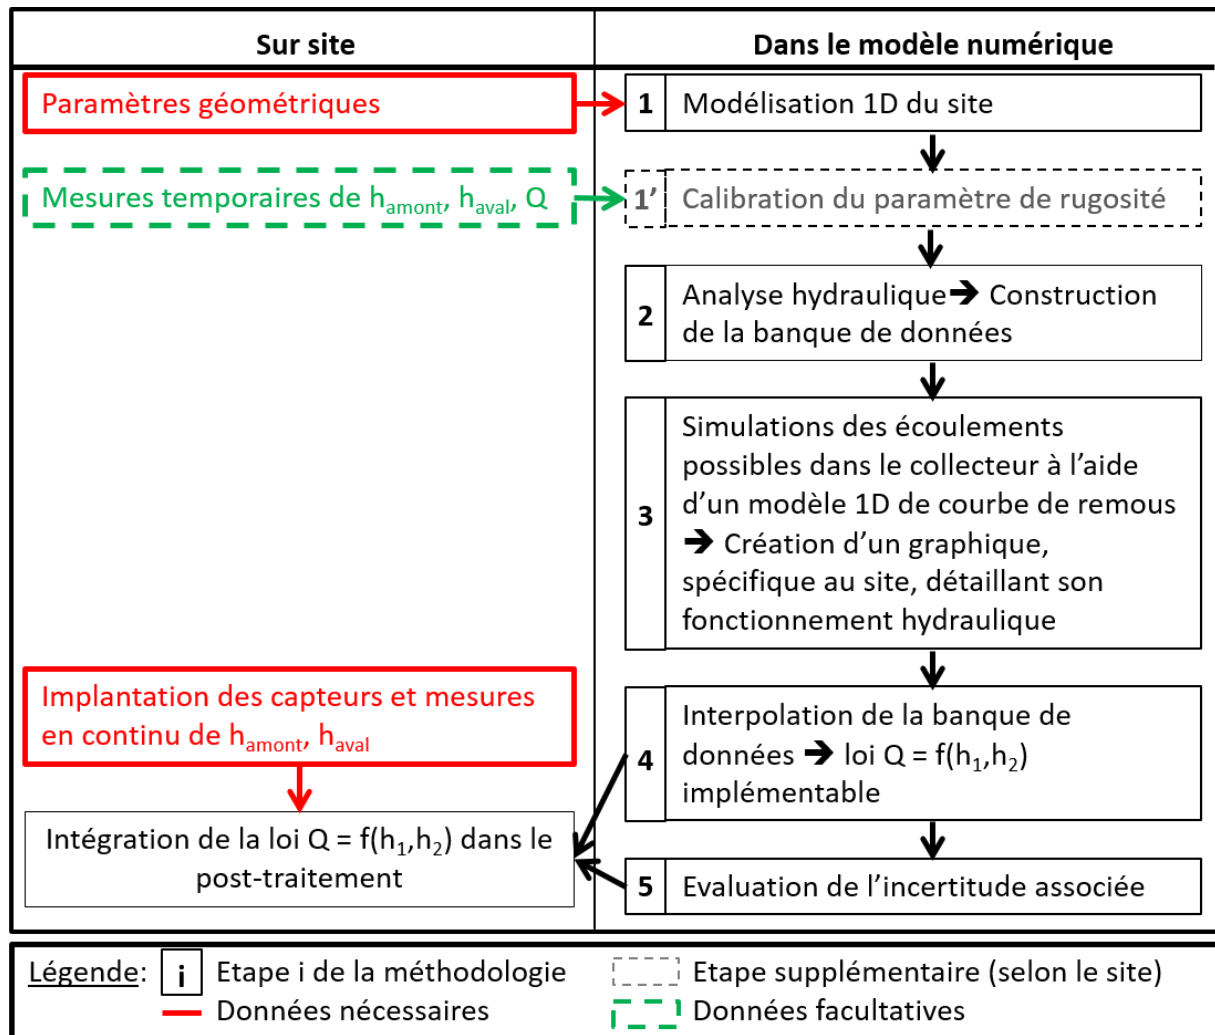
| Sur site | Dans le modèle numérique |
|---|---|

Paramètres géométriques

1 Modélisation 1D du site

Mesures temporaires de $h_{amont}$, $h_{aval}$, Q

1' Calibration du paramètre de rugosité

2 Analyse hydraulique ➔ Construction de la banque de données

3 Simulations des écoulements possibles dans le collecteur à l'aide d'un modèle 1D de courbe de remous ➔ Création d'un graphique, spécifique au site, détaillant son fonctionnement hydraulique

Implantation des capteurs et mesures en continu de $h_{amont}$, $h_{aval}$

4 Interpolation de la banque de données ➔ loi Q = f($h_1$,$h_2$) implémentable

Intégration de la loi Q = f($h_1$,$h_2$) dans le post-traitement

5 Evaluation de l'incertitude associée

Légende: i Etape i de la méthodologie
Etape supplémentaire (selon le site)
Données nécessaires
Données facultatives